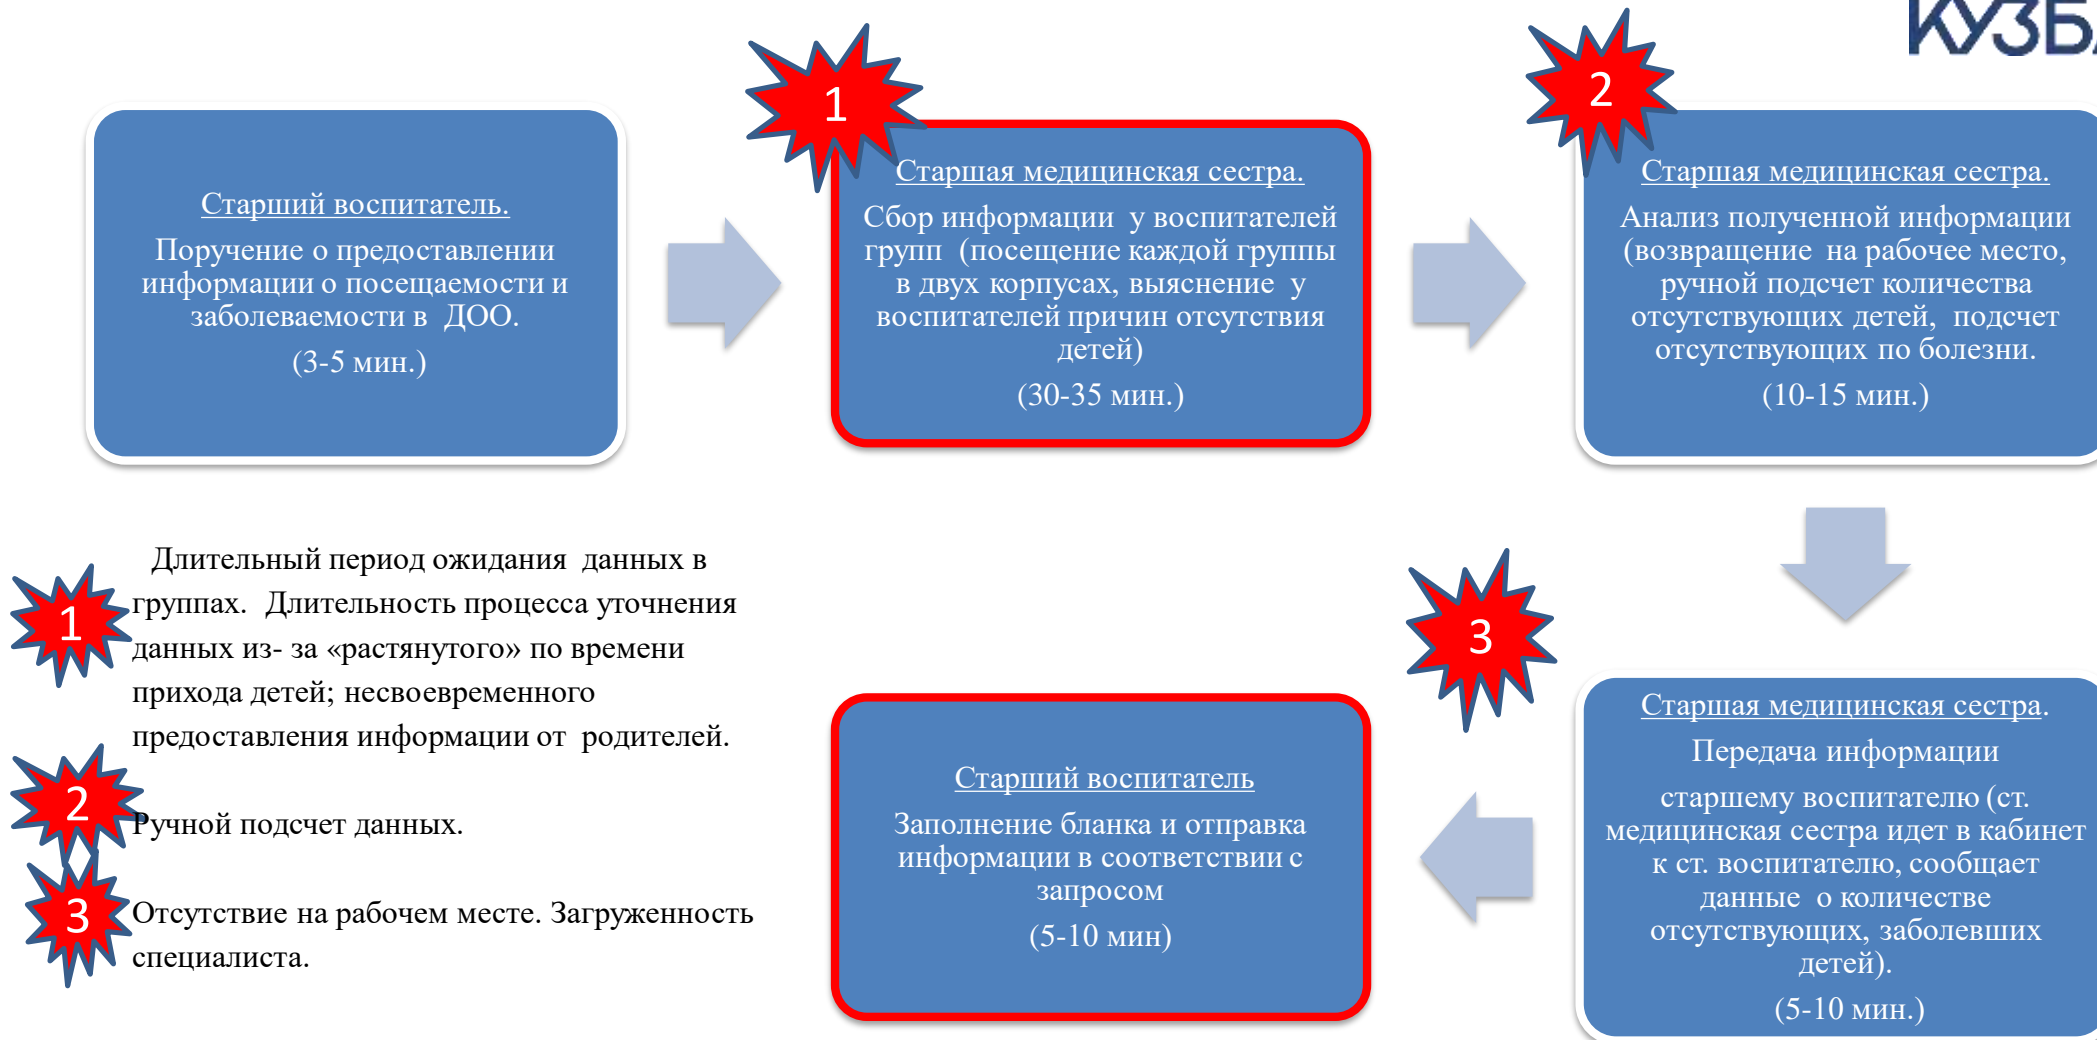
КУЗБ

1

2

Старший воспитатель.
Поручение о предоставлении информации о посещаемости и заболеваемости в ДОО.
(3-5 мин.)

Старшая медицинская сестра.
Сбор информации у воспитателей групп (посещение каждой группы в двух корпусах, выяснение у воспитателей причин отсутствия детей)
(30-35 мин.)

Старшая медицинская сестра.
Анализ полученной информации (возвращение на рабочее место, ручной подсчет количества отсутствующих детей, подсчет отсутствующих по болезни.
(10-15 мин.)

1 Длительный период ожидания данных в группах. Длительность процесса уточнения данных из- за «растянутого» по времени прихода детей; несвоевременного предоставления информации от родителей.

2 Ручной подсчет данных.

3 Отсутствие на рабочем месте. Загруженность специалиста.

3

Старший воспитатель
Заполнение бланка и отправка информации в соответствии с запросом
(5-10 мин)

Старшая медицинская сестра.
Передача информации
старшему воспитателю (ст. медицинская сестра идет в кабинет к ст. воспитателю, сообщает данные о количестве отсутствующих, заболевших детей).
(5-10 мин.)